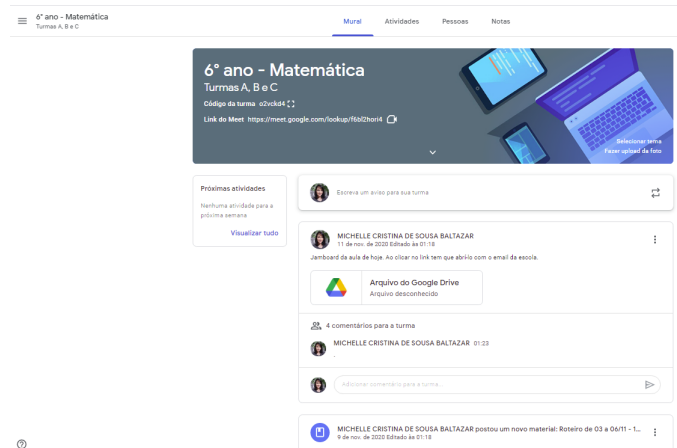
6° ano - Matemática
Turmas A, B e C

Mural Atividades Pessoas Notas

6° ano - Matemática
Turmas A, B e C
Código da turma o2vckd4
Link do Meet https://meet.google.com/lookup/f6bl2hori4

Selecionar tema
Fazer upload da foto

Próximas atividades
Nenhuma atividade para a próxima semana
Visualizar tudo

Escreva um aviso para sua turma

MICHELLE CRISTINA DE SOUSA BALTAZAR
11 de nov. de 2020 Editado às 01:18

Jamboard da aula de hoje. Ao clicar no link tem que abri-lo com o email da escola.

Arquivo do Google Drive
Arquivo desconhecido

4 comentários para a turma

MICHELLE CRISTINA DE SOUSA BALTAZAR 01:23

Adicionar comentário para a turma...

MICHELLE CRISTINA DE SOUSA BALTAZAR postou um novo material: Roteiro de 03 a 06/11 - 1...
9 de nov. de 2020 Editado às 01:18